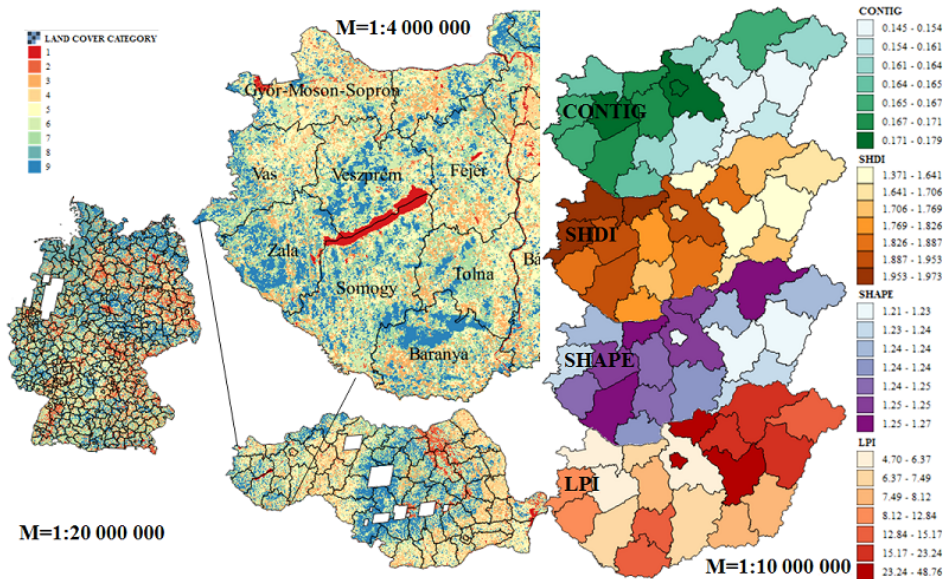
LAND COVER CATEGORY
1
2
3
4
5
6
7
8
9

M=1:4 000 000

Győr-Moson-Sopron
Vas
Veszprém
Fejér
Zala
Somogy
Tolna
Bá
Baranya

M=1:20 000 000

CONTIG
SHDI
SHAPE
LPI

CONTIG
0.145 - 0.154
0.154 - 0.161
0.161 - 0.164
0.164 - 0.165
0.165 - 0.167
0.167 - 0.171
0.171 - 0.179

SHDI
1.371 - 1.641
1.641 - 1.706
1.706 - 1.769
1.769 - 1.826
1.826 - 1.887
1.887 - 1.953
1.953 - 1.973

SHAPE
1.21 - 1.23
1.23 - 1.24
1.24 - 1.24
1.24 - 1.24
1.24 - 1.25
1.25 - 1.25
1.25 - 1.27

LPI
4.70 - 6.37
6.37 - 7.49
7.49 - 8.12
8.12 - 12.84
12.84 - 15.17
15.17 - 23.24
23.24 - 48.76

M=1:10 000 000